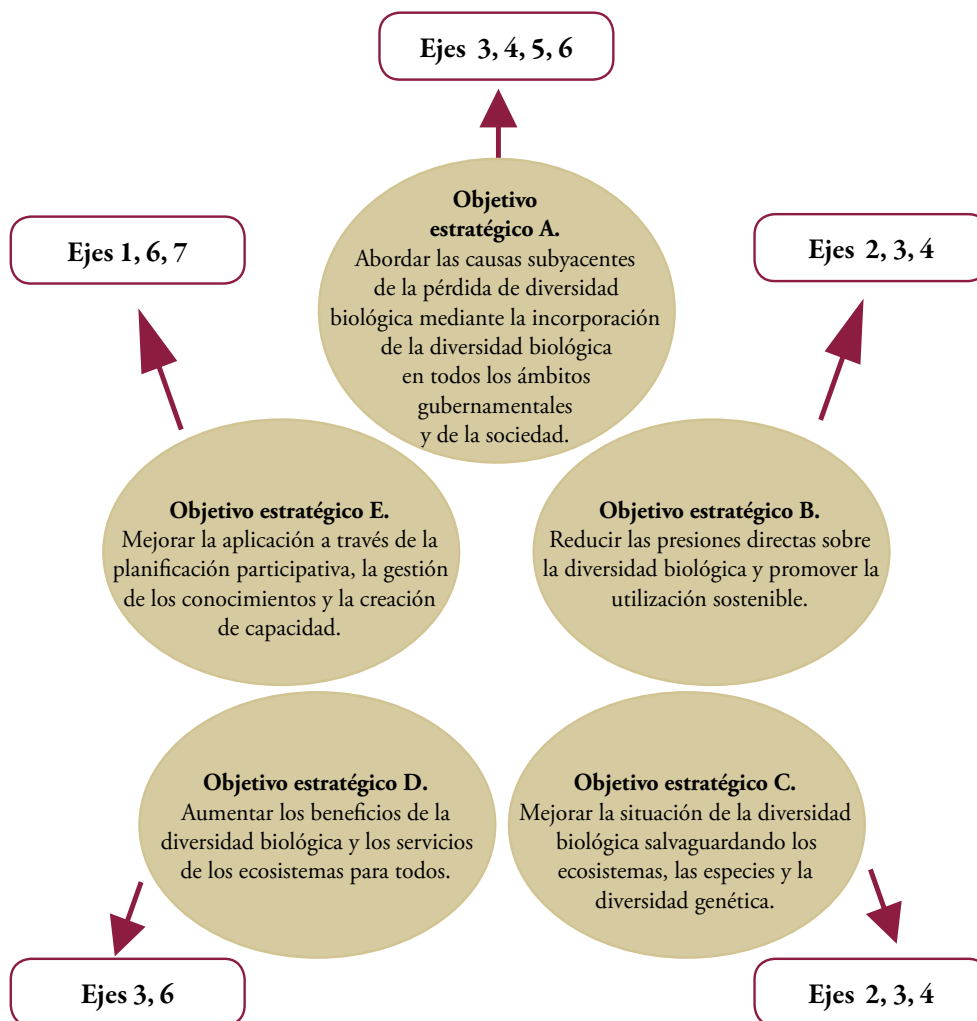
Ejes 3, 4, 5, 6

Objetivo estratégico A.
Abordar las causas subyacentes de la pérdida de diversidad biológica mediante la incorporación de la diversidad biológica en todos los ámbitos gubernamentales y de la sociedad.

Ejes 1, 6, 7

Ejes 2, 3, 4

Objetivo estratégico E.
Mejorar la aplicación a través de la planificación participativa, la gestión de los conocimientos y la creación de capacidad.

Objetivo estratégico B.
Reducir las presiones directas sobre la diversidad biológica y promover la utilización sostenible.

Objetivo estratégico D.
Aumentar los beneficios de la diversidad biológica y los servicios de los ecosistemas para todos.

Objetivo estratégico C.
Mejorar la situación de la diversidad biológica salvaguardando los ecosistemas, las especies y la diversidad genética.

Ejes 3, 6

Ejes 2, 3, 4